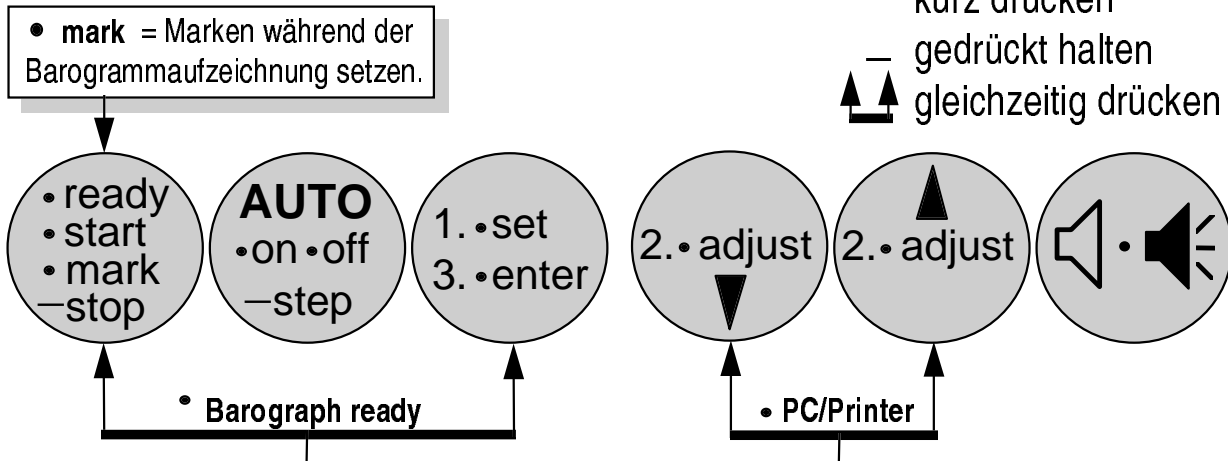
• mark = Marken während der Barogrammaufzeichnung setzen.

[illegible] kurz drücken
— gedrückt halten
gleichzeitig drücken

• ready
• start
• mark
—stop

AUTO
•on •off
—step

1. •set
3. •enter

2.• adjust

2.• adjust

• Barograph ready

• PC/Printer